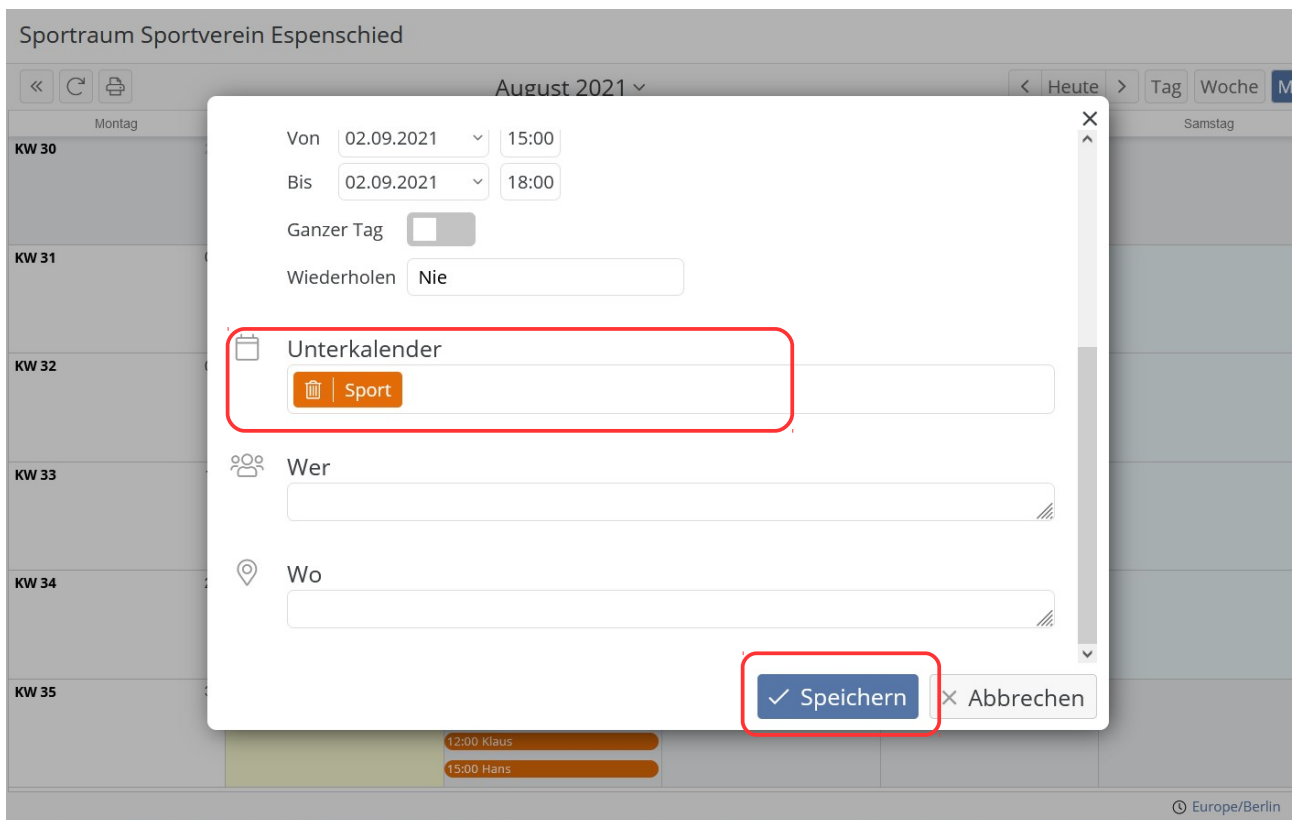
Sportraum Sportverein Espenschied

«

August 2021

Heute

Tag

Woche

M

Montag

Samstag

KW 30

KW 31

KW 32

KW 33

KW 34

KW 35

Von 02.09.2021 15:00

Bis 02.09.2021 18:00

Ganzer Tag

Wiederholen Nie

Unterkalender

Sport

Wer

Wo

Speichern

Abbrechen

12:00 Klaus

15:00 Hans

Europe/Berlin